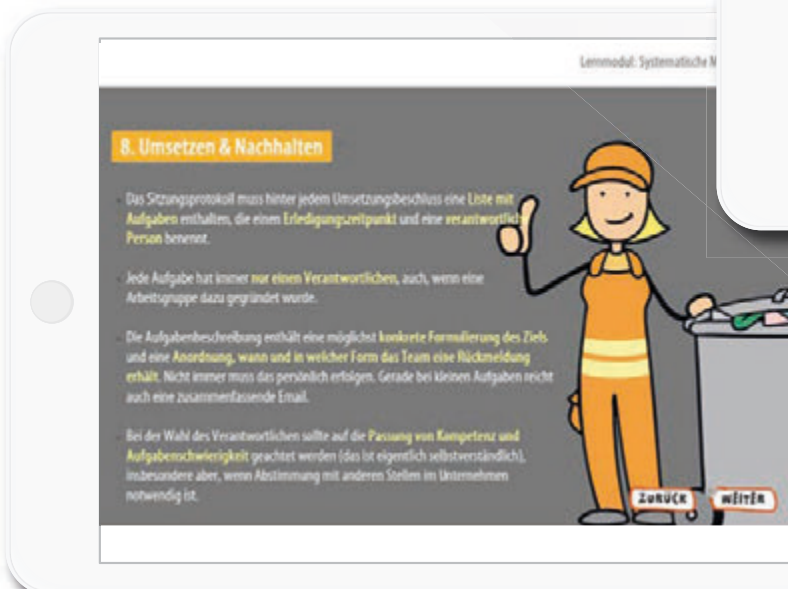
Lernmodul: Systematische N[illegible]

8. Umsetzen & Nachhalten

Das Sitzungsprotokoll muss hinter jedem Umsetzungsbeschluss eine Liste mit Aufgaben enthalten, die einen Erledigungszeitpunkt und eine verantwortliche Person benennt.

Jede Aufgabe hat immer nur einen Verantwortlichen, auch, wenn eine Arbeitsgruppe dazu gegründet wurde.

Die Aufgabenbeschreibung enthält eine möglichst konkrete Formulierung des Ziels und eine Anordnung, wann und in welcher Form das Team eine Rückmeldung erhält. Nicht immer muss das persönlich erfolgen. Gerade bei kleinen Aufgaben reicht auch eine zusammenfassende Email.

Bei der Wahl des Verantwortlichen sollte auf die Passung von Kompetenz und Aufgabenschwierigkeit geachtet werden (das ist eigentlich selbstverständlich), insbesondere aber, wenn Abstimmung mit anderen Stellen im Unternehmen notwendig ist.

ZURÜCK

WEITER